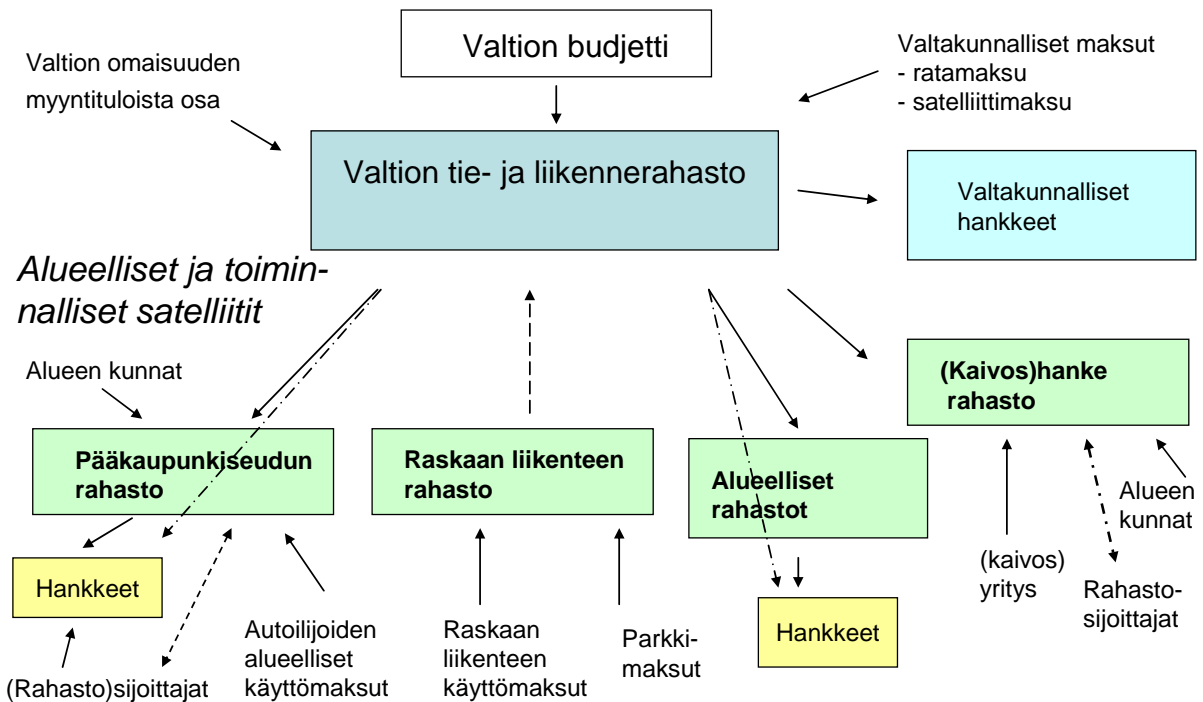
Valtion budjetti

Valtion omaisuuden myyntituloista osa

Valtakunnalliset maksut
- ratamaksu
- satelliittimaksu

Valtion tie- ja liikennerahasto

Valtakunnalliset hankkeet

Alueelliset ja toiminnalliset satelliitit

Alueen kunnat

Pääkaupunkiseudun rahasto

Raskaan liikenteen rahasto

Alueelliset rahastot

(Kaivos)hanke rahasto

Hankkeet

(Rahasto)sijoittajat

Autoilijoiden alueelliset käyttömaksut

Raskaan liikenteen käyttömaksut

Parkkimaksut

Hankkeet

(kaivos) yritys

Rahastosijoittajat

Alueen kunnat